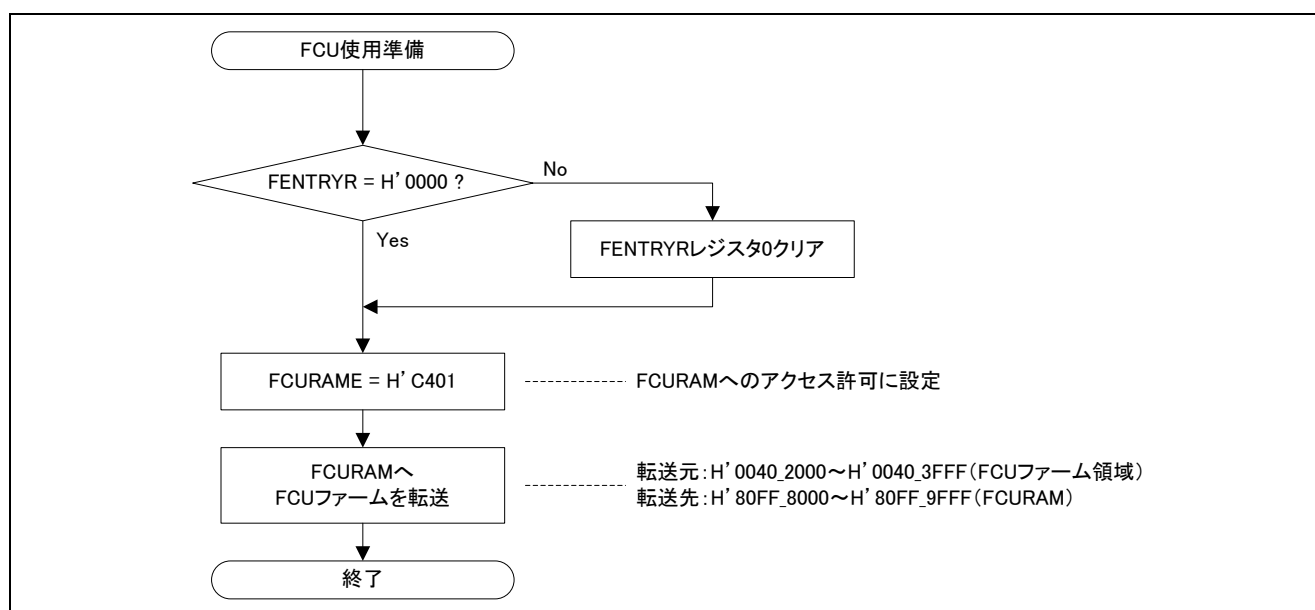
FCU使用準備

FENTRYR = H'0000 ?

No

Yes

FENTRYRレジスタ0クリア

FCURAME = H'C401

FCURAMへのアクセス許可に設定

FCURAMへ FCUファームを転送

転送元:H'0040_2000～H'0040_3FFF(FCUファーム領域)
転送先:H'80FF_8000～H'80FF_9FFF(FCURAM)

終了